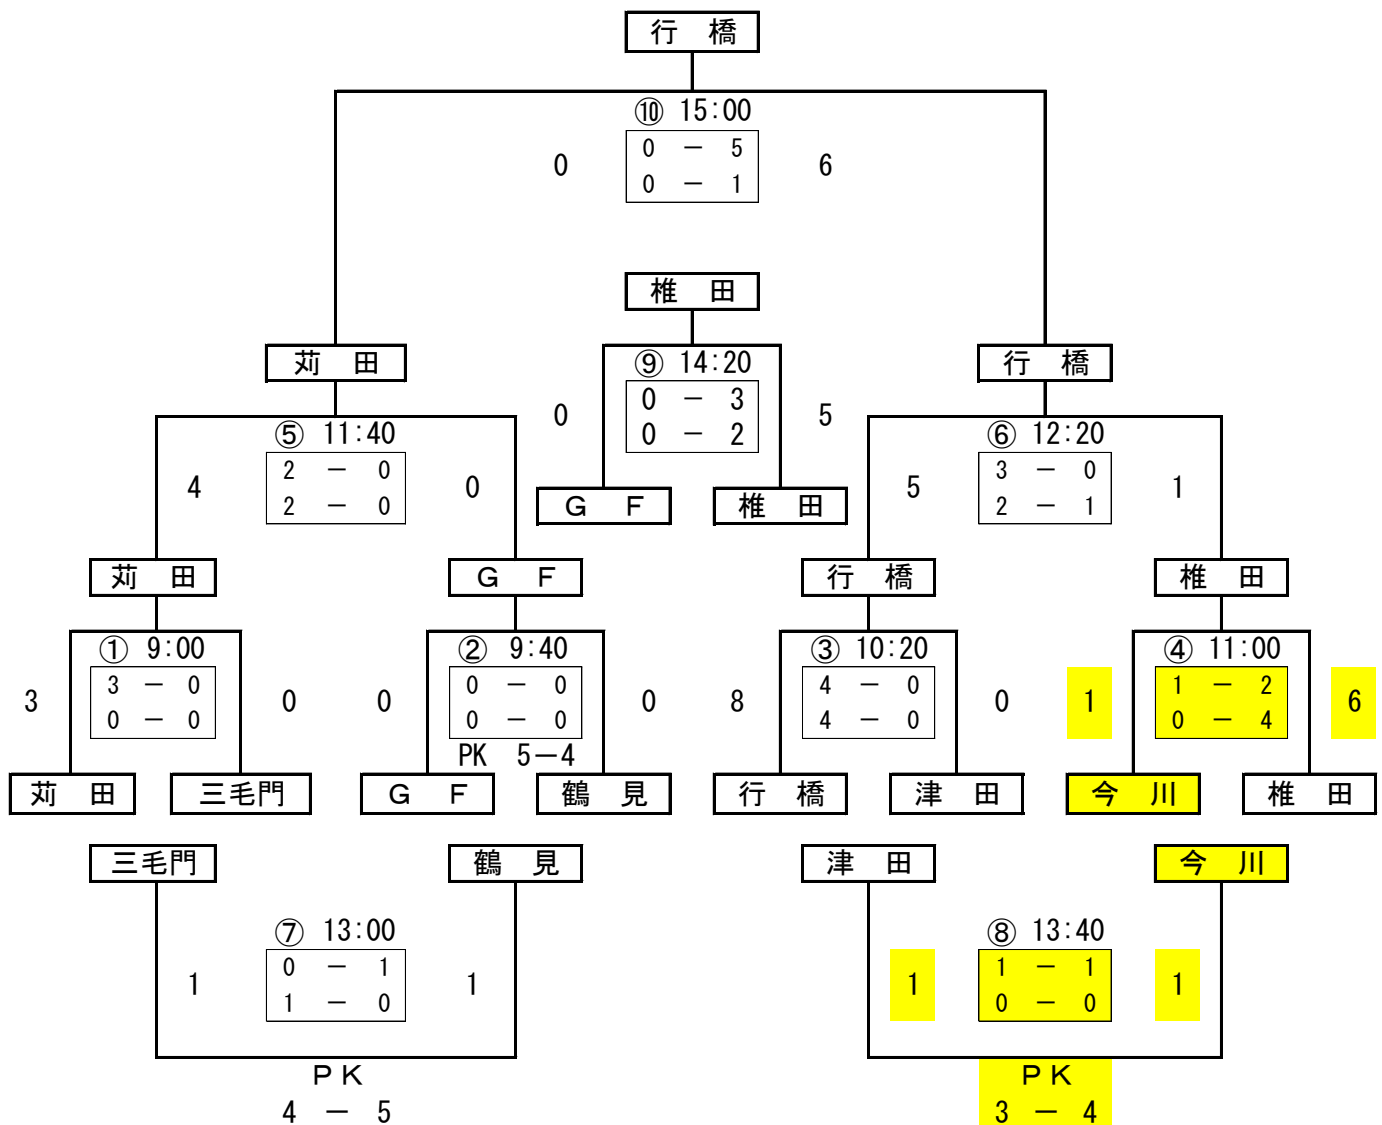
行　橋

⑩ 15:00

0

| 0 | ー | 5 |
|---|---|---|
| 0 | ー | 1 |

6

椎　田

苅　田

⑨ 14:20

行　橋

0

| 0 | ー | 3 |
|---|---|---|
| 0 | ー | 2 |

5

⑤ 11:40

4

| 2 | ー | 0 |
|---|---|---|
| 2 | ー | 0 |

0

G　F

椎　田

⑥ 12:20

5

| 3 | ー | 0 |
|---|---|---|
| 2 | ー | 1 |

1

苅　田

G　F

行　橋

椎　田

① 9:00

3

| 3 | ー | 0 |
|---|---|---|
| 0 | ー | 0 |

0

② 9:40

0

| 0 | ー | 0 |
|---|---|---|
| 0 | ー | 0 |

0

PK　5ー4

③ 10:20

8

| 4 | ー | 0 |
|---|---|---|
| 4 | ー | 0 |

0

④ 11:00

1

| 1 | ー | 2 |
|---|---|---|
| 0 | ー | 4 |

6

苅　田

三毛門

G　F

鶴　見

行　橋

津　田

今　川

椎　田

三毛門

鶴　見

津　田

今　川

⑦ 13:00

1

| 0 | ー | 1 |
|---|---|---|
| 1 | ー | 0 |

1

PK
4　ー　5

⑧ 13:40

1

| 1 | ー | 1 |
|---|---|---|
| 0 | ー | 0 |

1

PK
3　ー　4